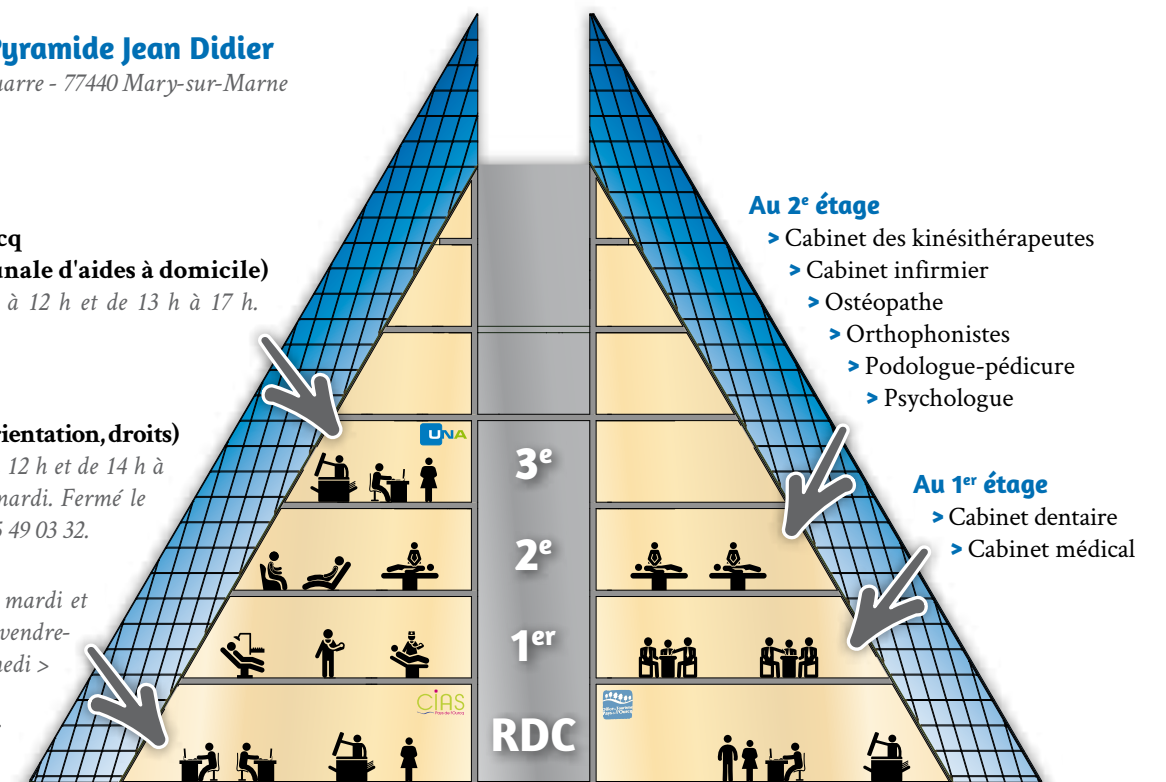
Pyramide Jean Didier
uarre - 77440 Mary-sur-Marne

cq
unale d'aides à domicile)
à 12 h et de 13 h à 17 h.

rientation, droits)
12 h et de 14 h à
mardi. Fermé le
5 49 03 32.

mardi et
vendre-
edi >

UNA

3e
2e
1er
RDC

CIAS

Au 2e étage
> Cabinet des kinésithérapeutes
> Cabinet infirmier
> Ostéopathe
> Orthophonistes
> Podologue-pédicure
> Psychologue

Au 1er étage
> Cabinet dentaire
> Cabinet médical